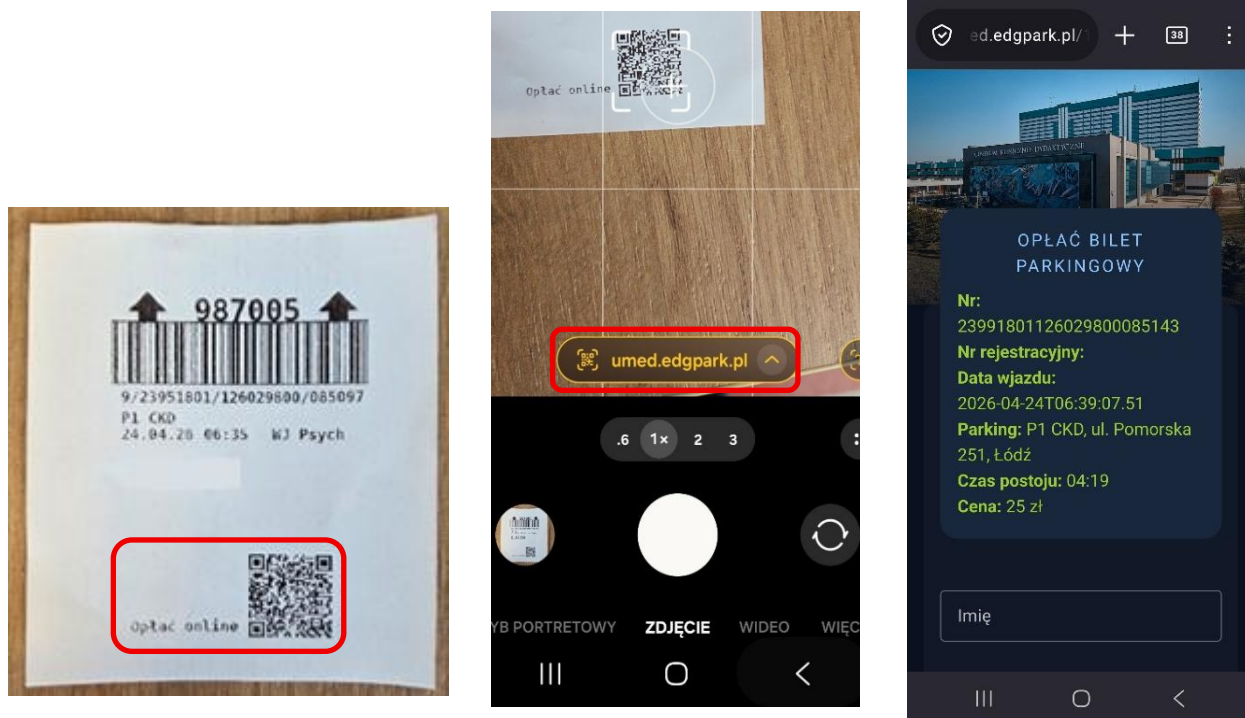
987005

9/23951801/126029800/085097
P1 CKD
24.04.26 06:35 WJ Psych

Opłać online

Opłać online

umed.edgpark.pl

.6 1× 2 3

YB PORTRETOWY ZDJĘCIE WIDEO WIĘC

ed.edgpark.pl/

38

OPŁAĆ BILET PARKINGOWY

Nr:
23991801126029800085143
Nr rejestracyjny:
Data wjazdu:
2026-04-24T06:39:07.51
Parking: P1 CKD, ul. Pomorska 251, Łódź
Czas postoju: 04:19
Cena: 25 zł

Imię